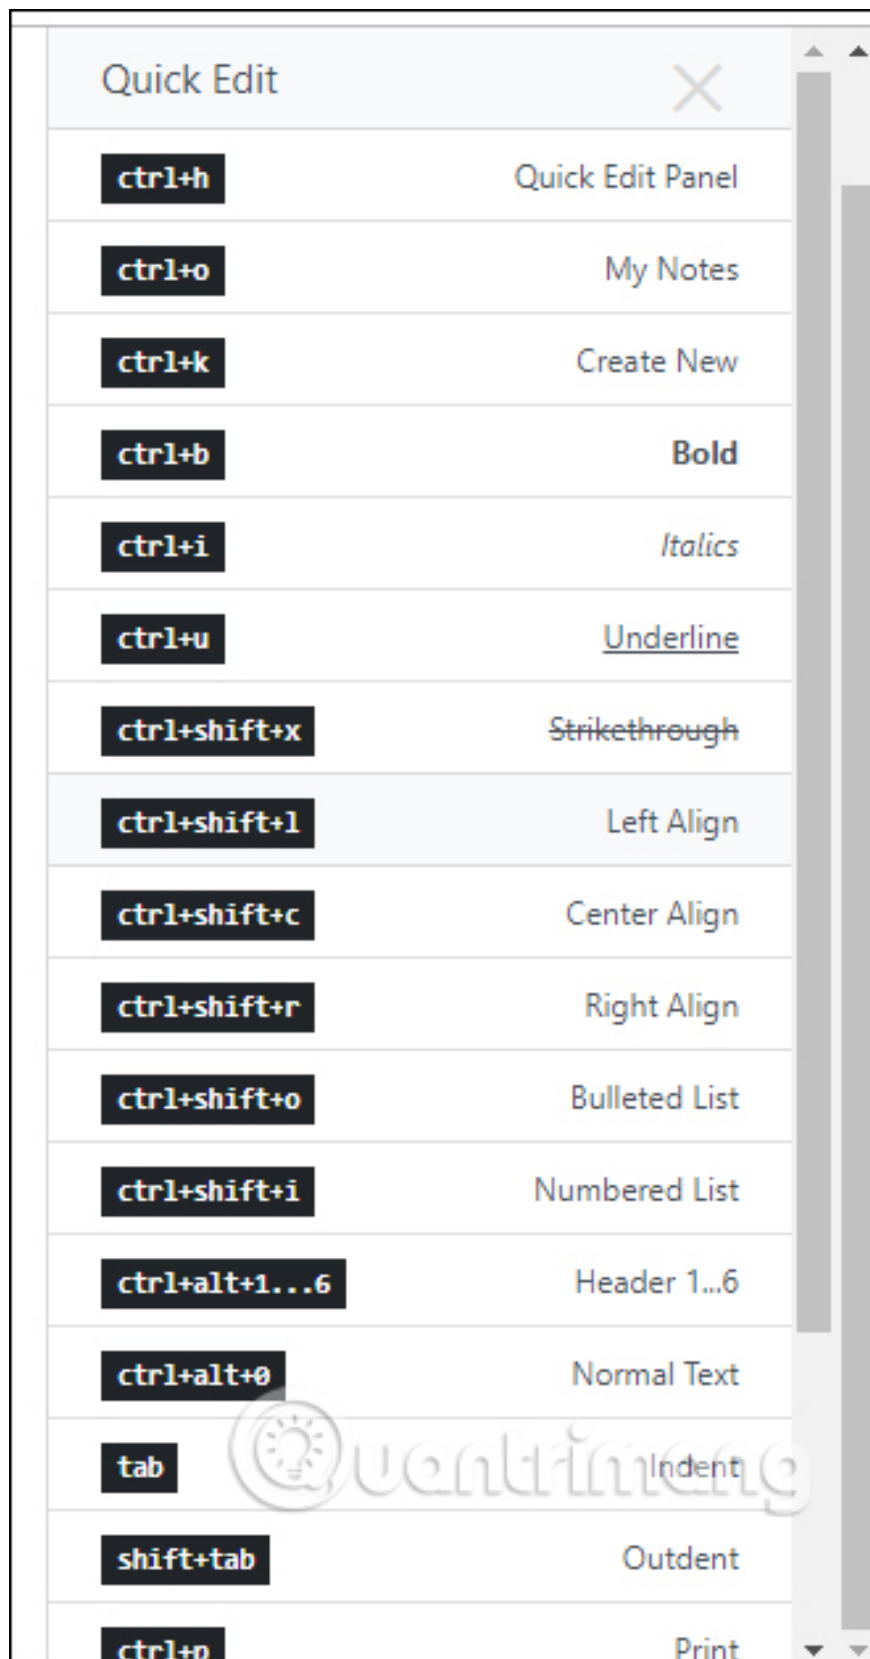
Quick Edit

| ctrl+h | Quick Edit Panel |
|---|---|
| ctrl+o | My Notes |
| ctrl+k | Create New |
| ctrl+b | **Bold** |
| ctrl+i | *Italics* |
| ctrl+u | Underline |
| ctrl+shift+x | ~~Strikethrough~~ |
| ctrl+shift+l | Left Align |
| ctrl+shift+c | Center Align |
| ctrl+shift+r | Right Align |
| ctrl+shift+o | Bulleted List |
| ctrl+shift+i | Numbered List |
| ctrl+alt+1...6 | Header 1...6 |
| ctrl+alt+0 | Normal Text |
| tab | Indent |
| shift+tab | Outdent |
| ctrl+p | Print |

Quantrimang